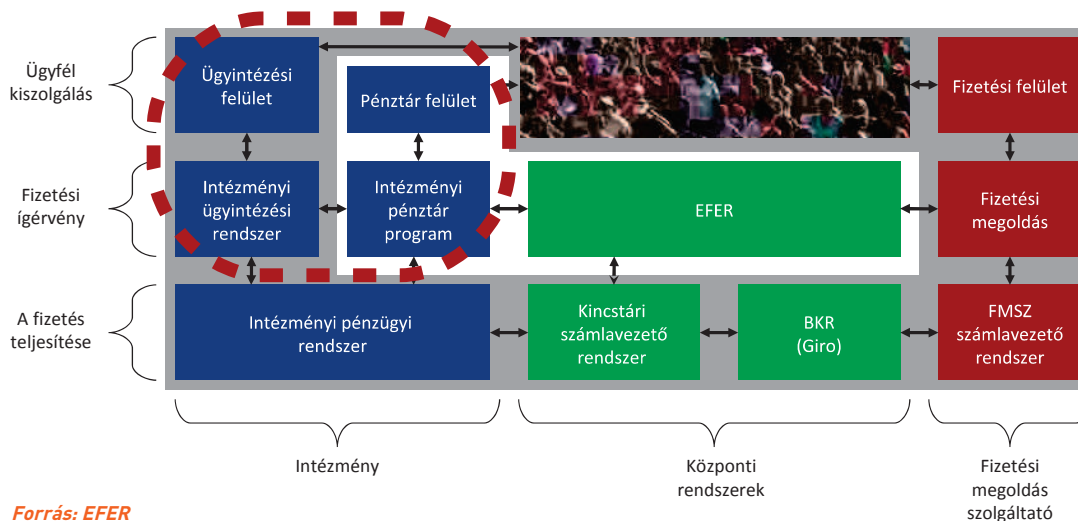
Ügyfél kiszolgálás

Fizetési ígérvény

A fizetés teljesítése

Ügyintézési felület

Pénztár felület

Fizetési felület

Intézményi ügyintézési rendszer

Intézményi pénztár program

EFER

Fizetési megoldás

Intézményi pénzügyi rendszer

Kincstári számlavezető rendszer

BKR (Giro)

FMSZ számlavezető rendszer

Intézmény

Központi rendszerek

Fizetési megoldás szolgáltató

Forrás: EFER